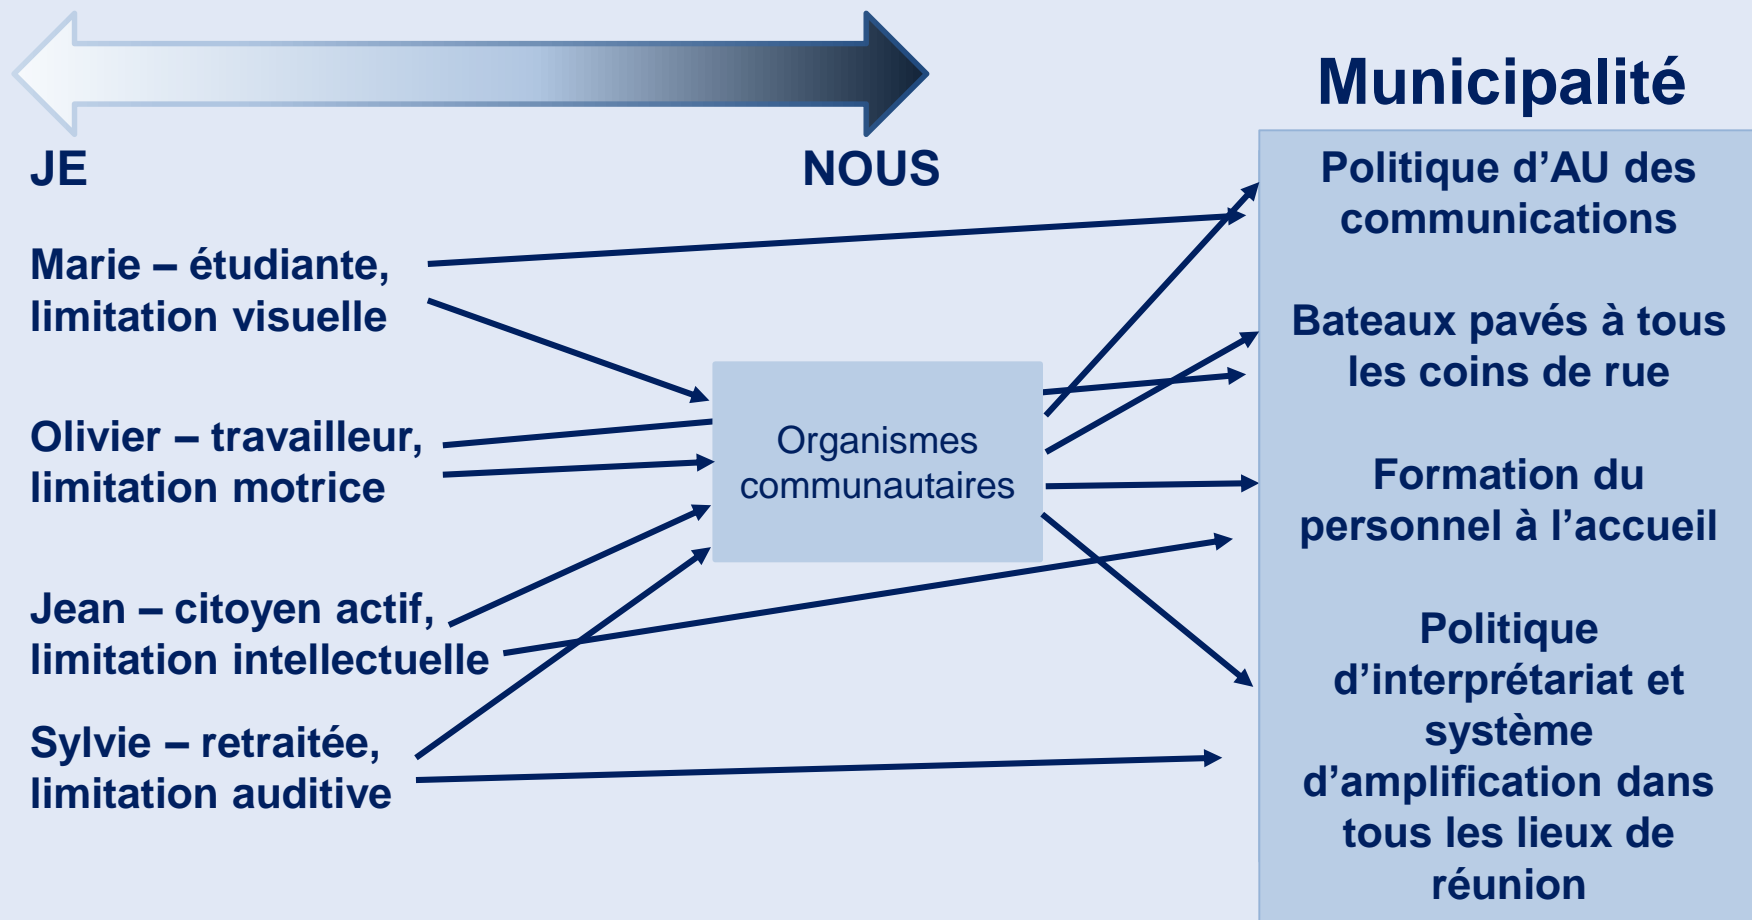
JE

NOUS

Municipalité

Marie – étudiante, limitation visuelle

Olivier – travailleur, limitation motrice

Jean – citoyen actif, limitation intellectuelle

Sylvie – retraitée, limitation auditive

Organismes communautaires

Politique d’AU des communications

Bateaux pavés à tous les coins de rue

Formation du personnel à l’accueil

Politique d’interprétariat et système d’amplification dans tous les lieux de réunion